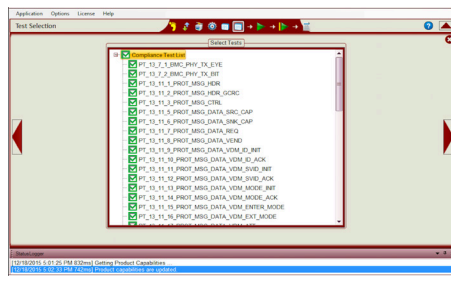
Application Options License Help

Test Selection

Select Tests

Compliance Test List

PT_13_7_1_BMC_PHY_TX_EYE

PT_13_7_2_BMC_PHY_TX_BIT

PT_13_11_1_PROT_MSG_HDR

PT_13_11_2_PROT_MSG_HDR_GCRC

PT_13_11_3_PROT_MSG_CTRL

PT_13_11_5_PROT_MSG_DATA_SRC_CAP

PT_13_11_6_PROT_MSG_DATA_SNK_CAP

PT_13_11_7_PROT_MSG_DATA_REQ

PT_13_11_8_PROT_MSG_DATA_VEND

PT_13_11_9_PROT_MSG_DATA_VDM_ID_INIT

PT_13_11_10_PROT_MSG_DATA_VDM_ID_ACK

PT_13_11_11_PROT_MSG_DATA_VDM_SVID_INIT

PT_13_11_12_PROT_MSG_DATA_VDM_SVID_ACK

PT_13_11_13_PROT_MSG_DATA_VDM_MODE_INIT

PT_13_11_14_PROT_MSG_DATA_VDM_MODE_ACK

PT_13_11_15_PROT_MSG_DATA_VDM_ENTER_MODE

PT_13_11_16_PROT_MSG_DATA_VDM_EXT_MODE

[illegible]

Status Logger

[12/18/2015 5:01:25 PM 832ms] Getting Product Capabilities ...

[12/18/2015 5:02:33 PM 742ms] Product capabilities are updated